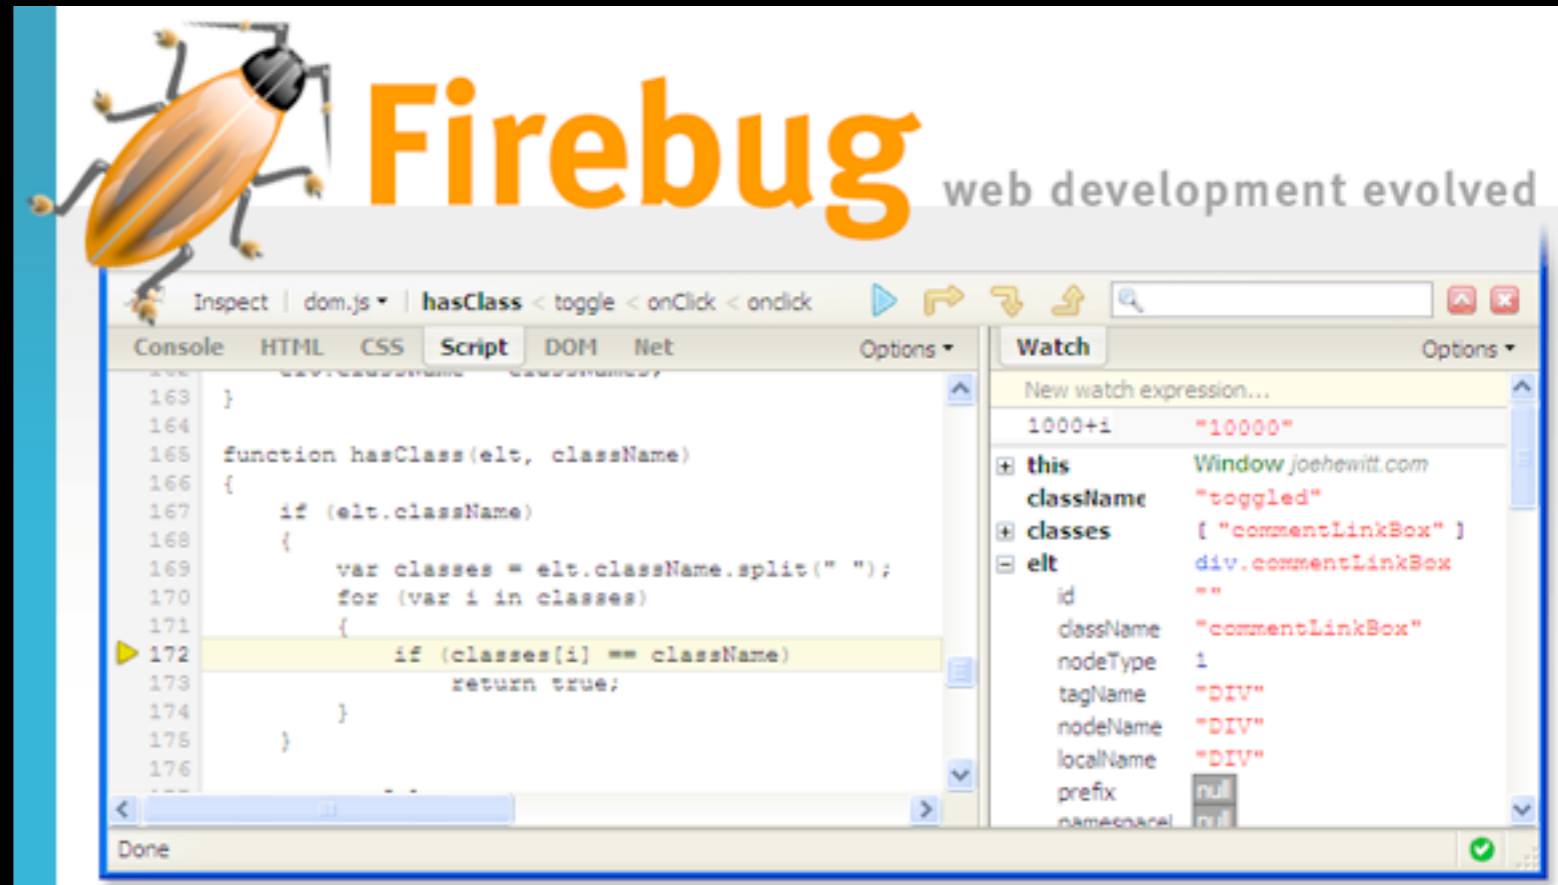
Firebug web development evolved

Inspect | dom.js ▾ | hasClass < toggle < onClick < onclick

Console HTML CSS Script DOM Net Options ▾

163 }
164
165 function hasClass(elt, className)
166 {
167 if (elt.className)
168 {
169 var classes = elt.className.split(" ");
170 for (var i in classes)
171 {
172 if (classes[i] == className)
173 return true;
174 }
175 }
176

Watch Options ▾

New watch expression...

| | |
|---|---|
| 1000+i | "10000" |
| this | Window joehewitt.com |
| className | "toggled" |
| classes | [ "commentLinkBox" ] |
| elt | div.commentLinkBox |
| id | "" |
| className | "commentLinkBox" |
| nodeType | 1 |
| tagName | "DIV" |
| nodeName | "DIV" |
| localName | "DIV" |
| prefix | null |
| namespace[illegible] | null |

Done